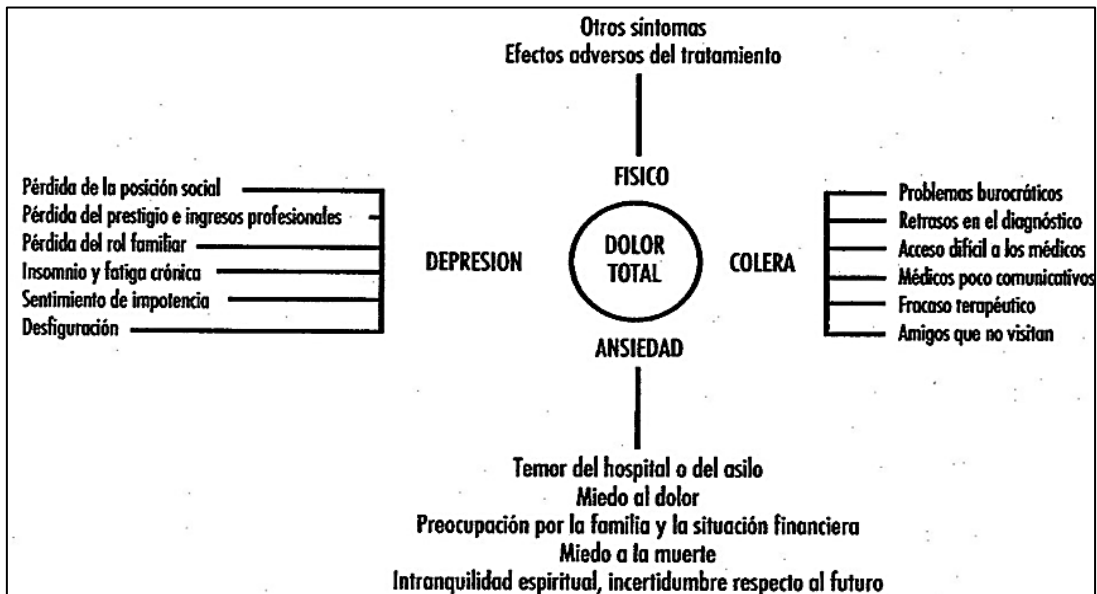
Otros síntomas
Efectos adversos del tratamiento

FISICO

Pérdida de la posición social
Pérdida del prestigio e ingresos profesionales
Pérdida del rol familiar
Insomnio y fatiga crónica
Sentimiento de impotencia
Desfiguración

DEPRESION

DOLOR TOTAL

COLERA

Problemas burocráticos
Retrasos en el diagnóstico
Acceso difícil a los médicos
Médicos poco comunicativos
Fracaso terapéutico
Amigos que no visitan

ANSIEDAD

Temor del hospital o del asilo
Miedo al dolor
Preocupación por la familia y la situación financiera
Miedo a la muerte
Intranquilidad espiritual, incertidumbre respecto al futuro